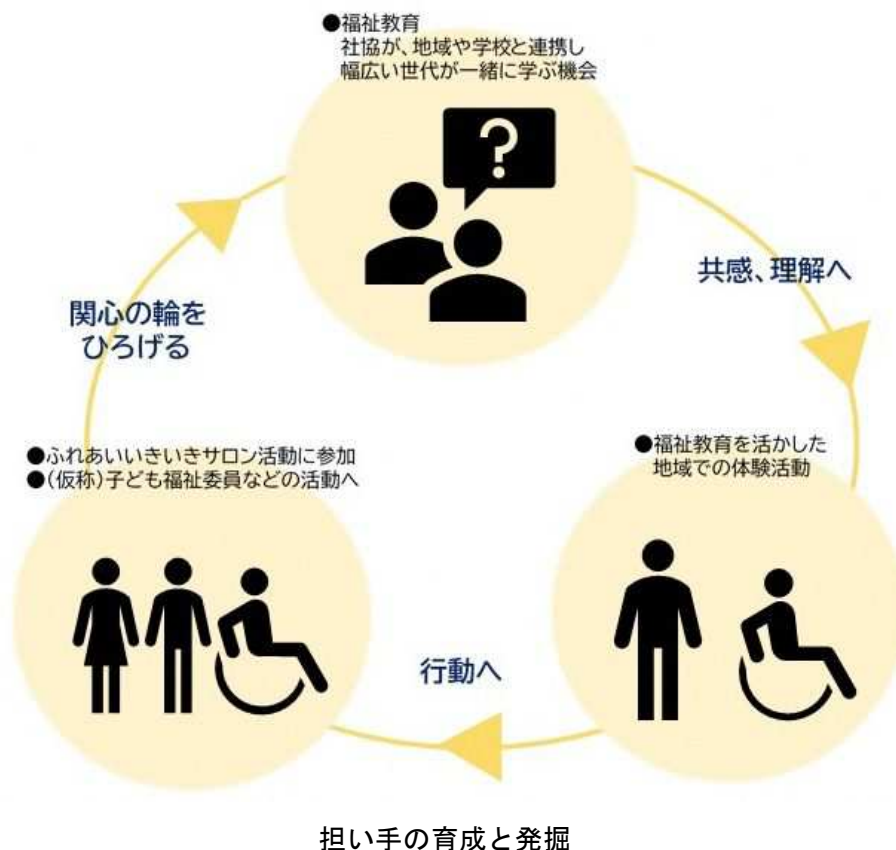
●福祉教育
社協が、地域や学校と連携し
幅広い世代が一緒に学ぶ機会

共感、理解へ

●福祉教育を活かした
地域での体験活動

行動へ

●ふれあいいきいきサロン活動に参加
●(仮称)子ども福祉委員などの活動へ

関心の輪を
ひろげる

担い手の育成と発掘